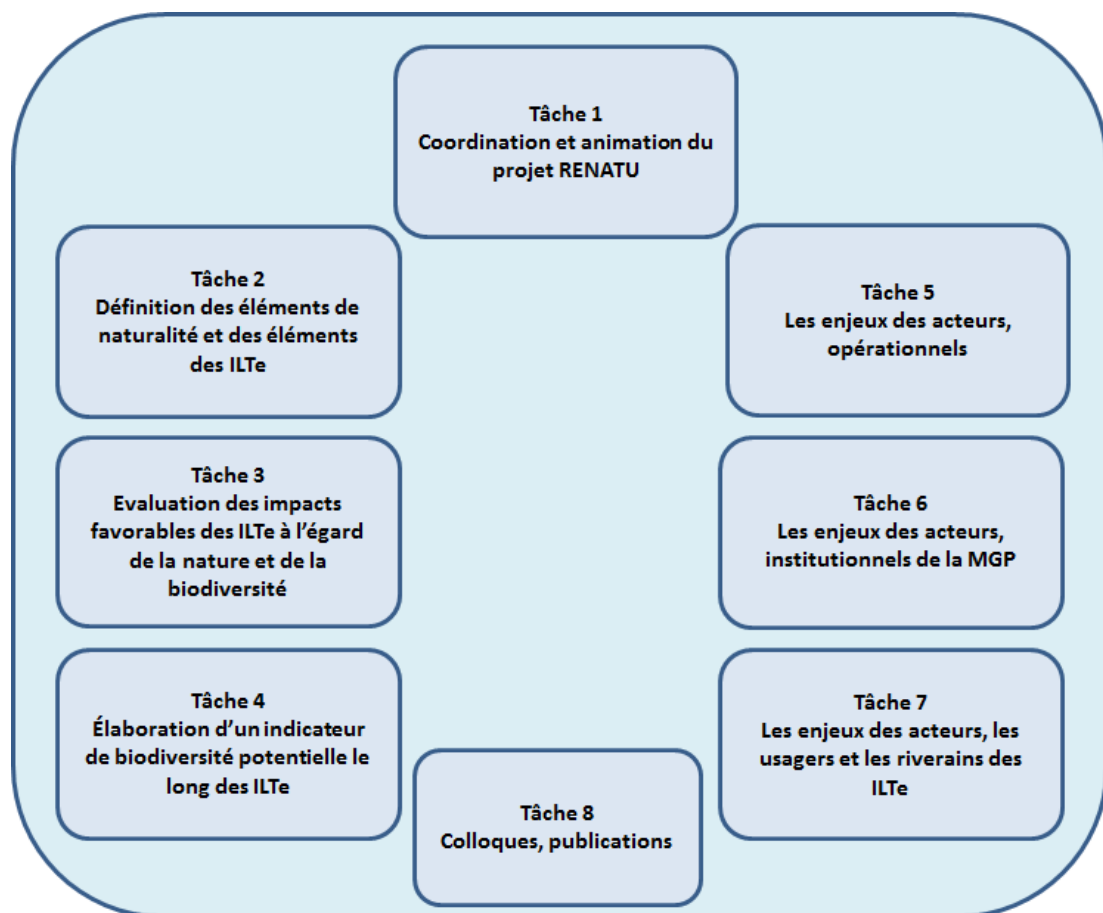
Tâche 1
Coordination et animation du projet RENATU

Tâche 2
Définition des éléments de naturalité et des éléments des ILTe

Tâche 5
Les enjeux des acteurs, opérationnels

Tâche 3
Evaluation des impacts favorables des ILTe à l'égard de la nature et de la biodiversité

Tâche 6
Les enjeux des acteurs, institutionnels de la MGP

Tâche 4
Élaboration d'un indicateur de biodiversité potentielle le long des ILTe

Tâche 7
Les enjeux des acteurs, les usagers et les riverains des ILTe

Tâche 8
Colloques, publications